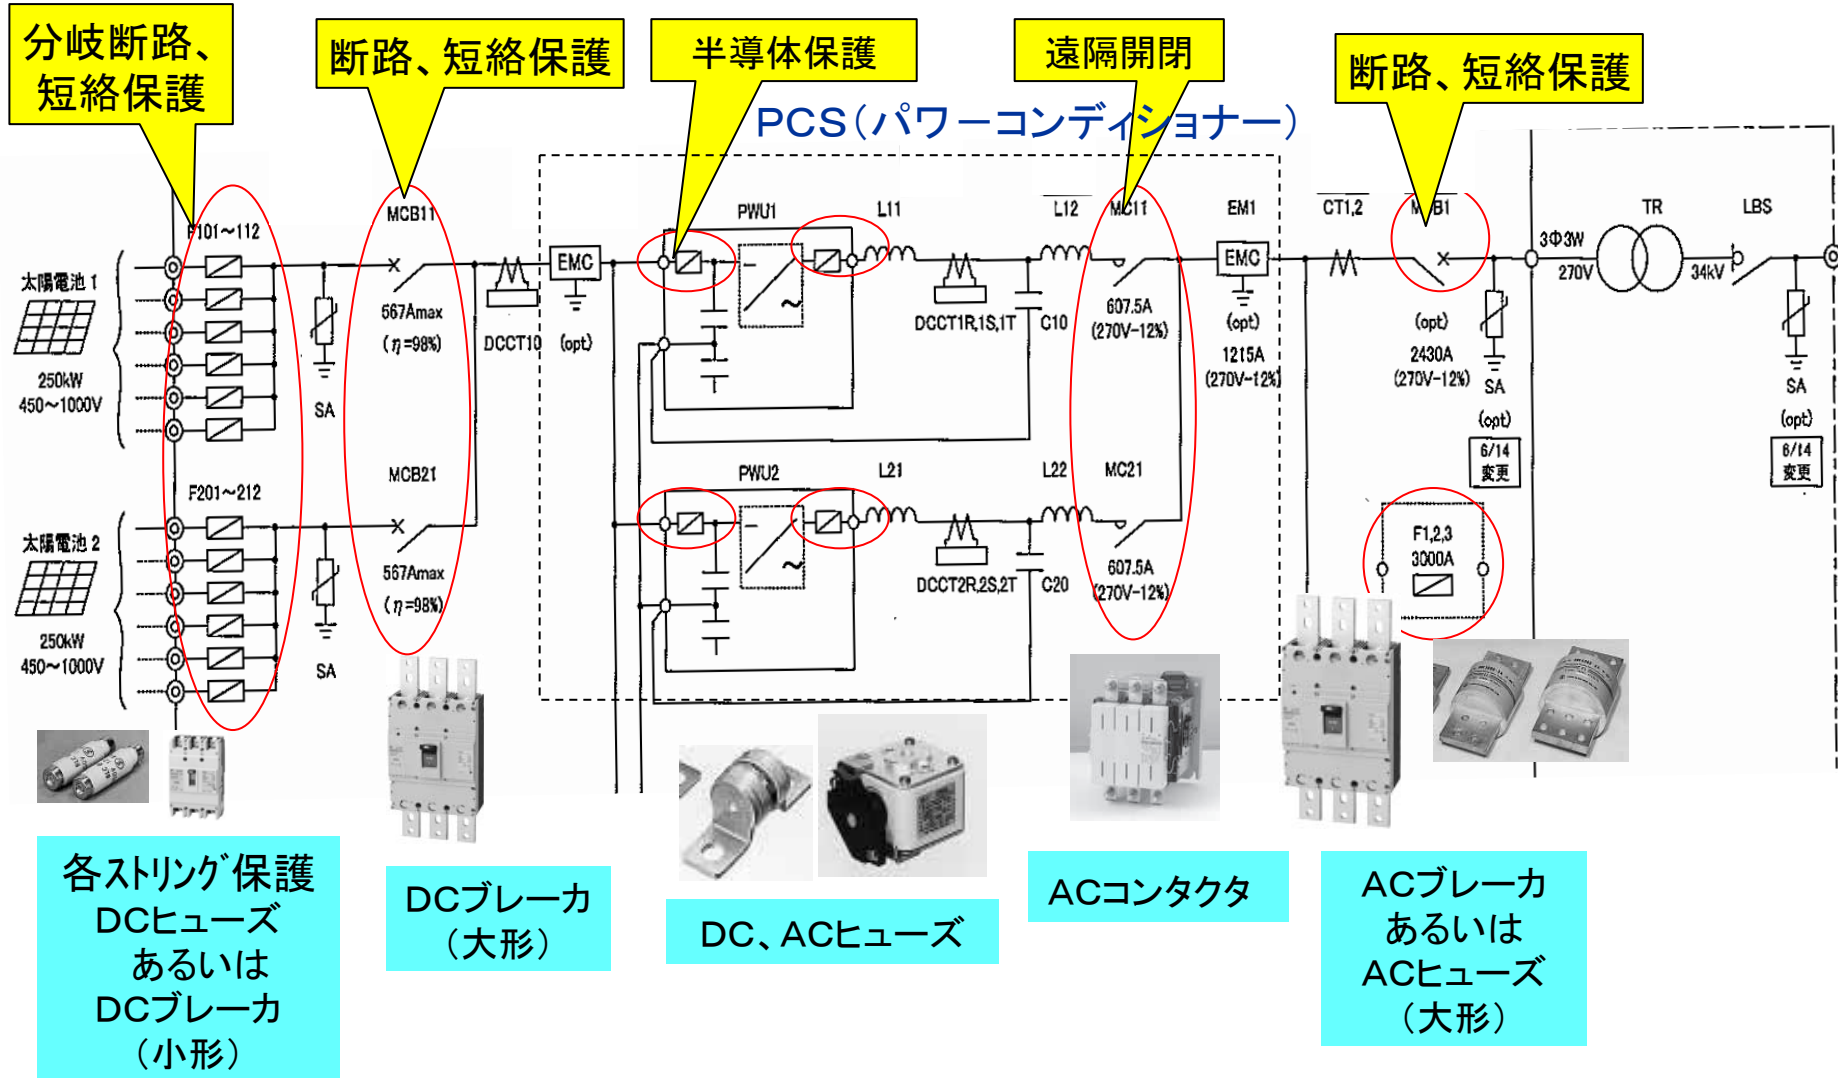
分岐断路、短絡保護

断路、短絡保護

半導体保護

遠隔開閉

断路、短絡保護

PCS（パワーコンディショナー）

F101～112

MCB11

PWU1

L11

L12

MC11

EM1

CT1,2

MCB1

TR

LBS

太陽電池 1

250kW
450～1000V

SA

567Amax
（$\eta$=98%）

DCCT10

EMC

(opt)

DCCT1R,1S,1T

C10

607.5A
(270V-12%)

EMC

(opt)

1215A
(270V-12%)

(opt)

2430A
(270V-12%)

SA

(opt)

6/14
変更

3Φ3W

270V

34kV

SA

(opt)

6/14
変更

F201～212

MCB21

PWU2

L21

L22

MC21

太陽電池 2

250kW
450～1000V

SA

567Amax
（$\eta$=98%）

DCCT2R,2S,2T

C20

607.5A
(270V-12%)

F1,2,3
3000A

各ストリング保護
DCヒューズ
あるいは
DCブレーカ
（小形）

DCブレーカ
（大形）

DC、ACヒューズ

ACコンタクタ

ACブレーカ
あるいは
ACヒューズ
（大形）